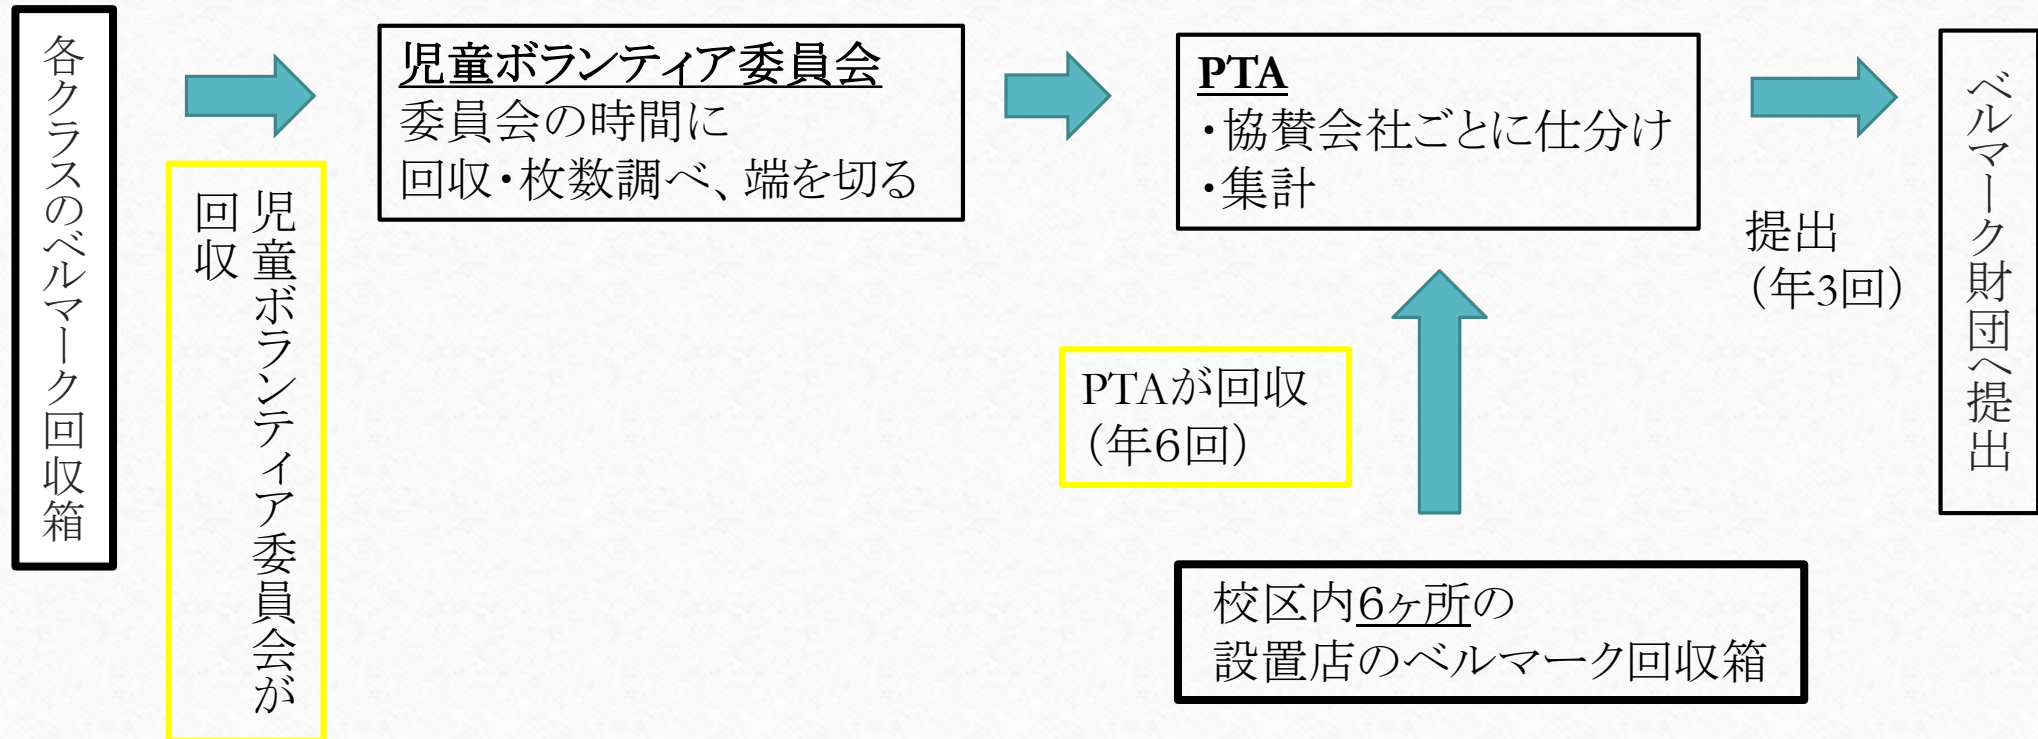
各クラスのベルマーク回収箱

児童ボランティア委員会が回収

児童ボランティア委員会
委員会の時間に
回収・枚数調べ、端を切る

PTA
・協賛会社ごとに仕分け
・集計

PTAが回収
（年6回）

校区内6ヶ所の
設置店のベルマーク回収箱

提出
（年3回）

ベルマーク財団へ提出